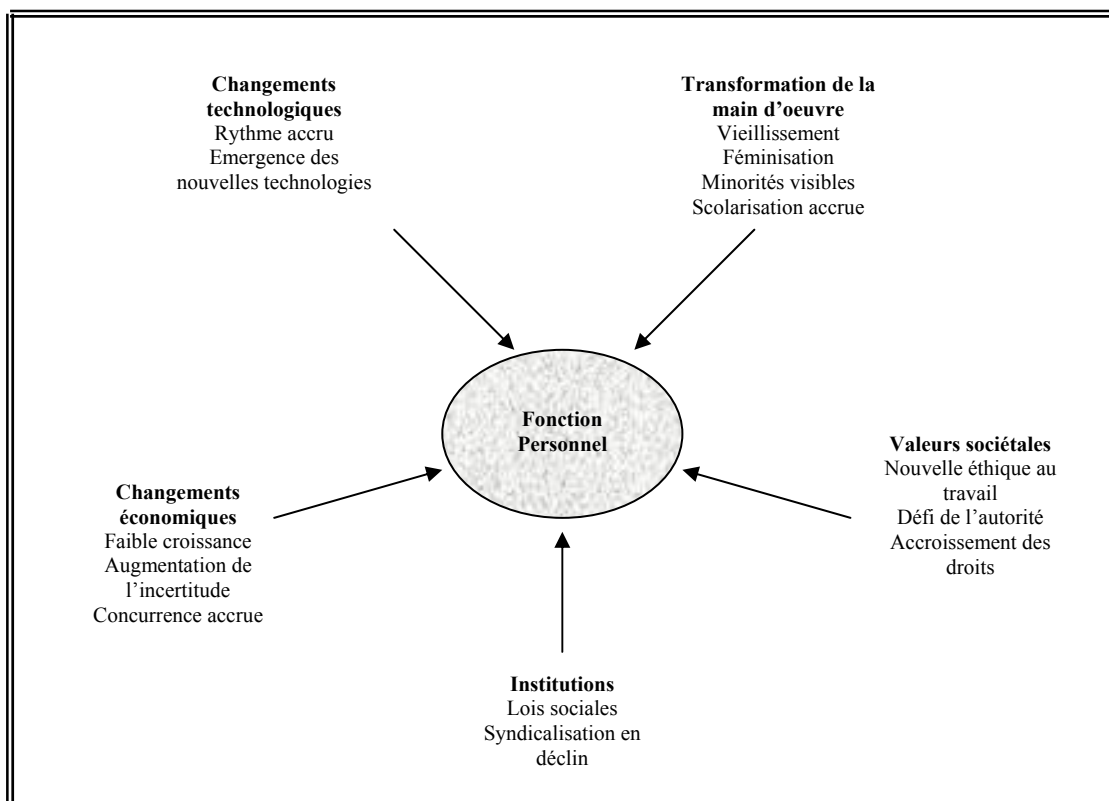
**Changements technologiques**
Rythme accru
Emergence des nouvelles technologies

**Transformation de la main d'oeuvre**
Vieillissement
Féminisation
Minorités visibles
Scolarisation accrue

**Fonction Personnel**

**Changements économiques**
Faible croissance
Augmentation de l'incertitude
Concurrence accrue

**Valeurs sociétales**
Nouvelle éthique au travail
Défi de l'autorité
Accroissement des droits

**Institutions**
Lois sociales
Syndicalisation en déclin